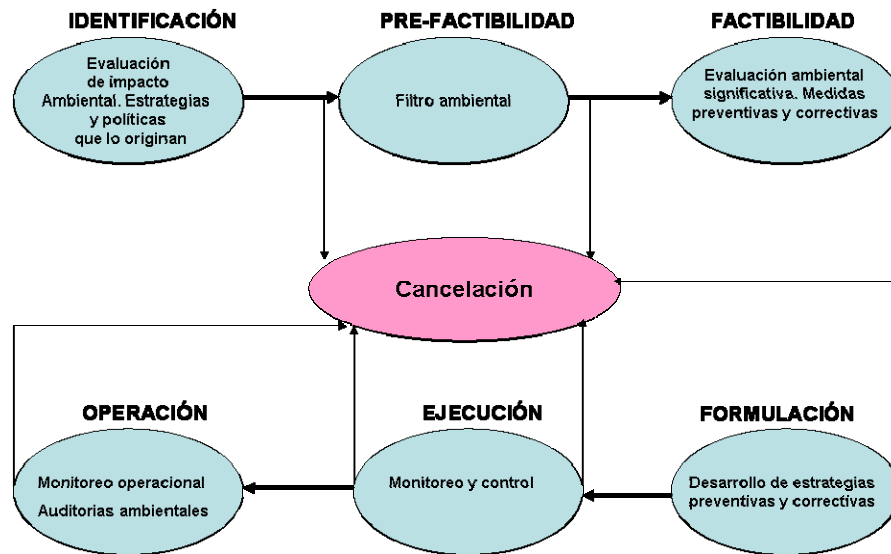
IDENTIFICACIÓN

Evaluación de impacto Ambiental. Estrategias y políticas que lo originan

PRE-FACTIBILIDAD

Filtro ambiental

FACTIBILIDAD

Evaluación ambiental significativa. Medidas preventivas y correctivas

Cancelación

OPERACIÓN

Monitoreo operacional

Auditorias ambientales

EJECUCIÓN

Monitoreo y control

FORMULACIÓN

Desarrollo de estrategias preventivas y correctivas